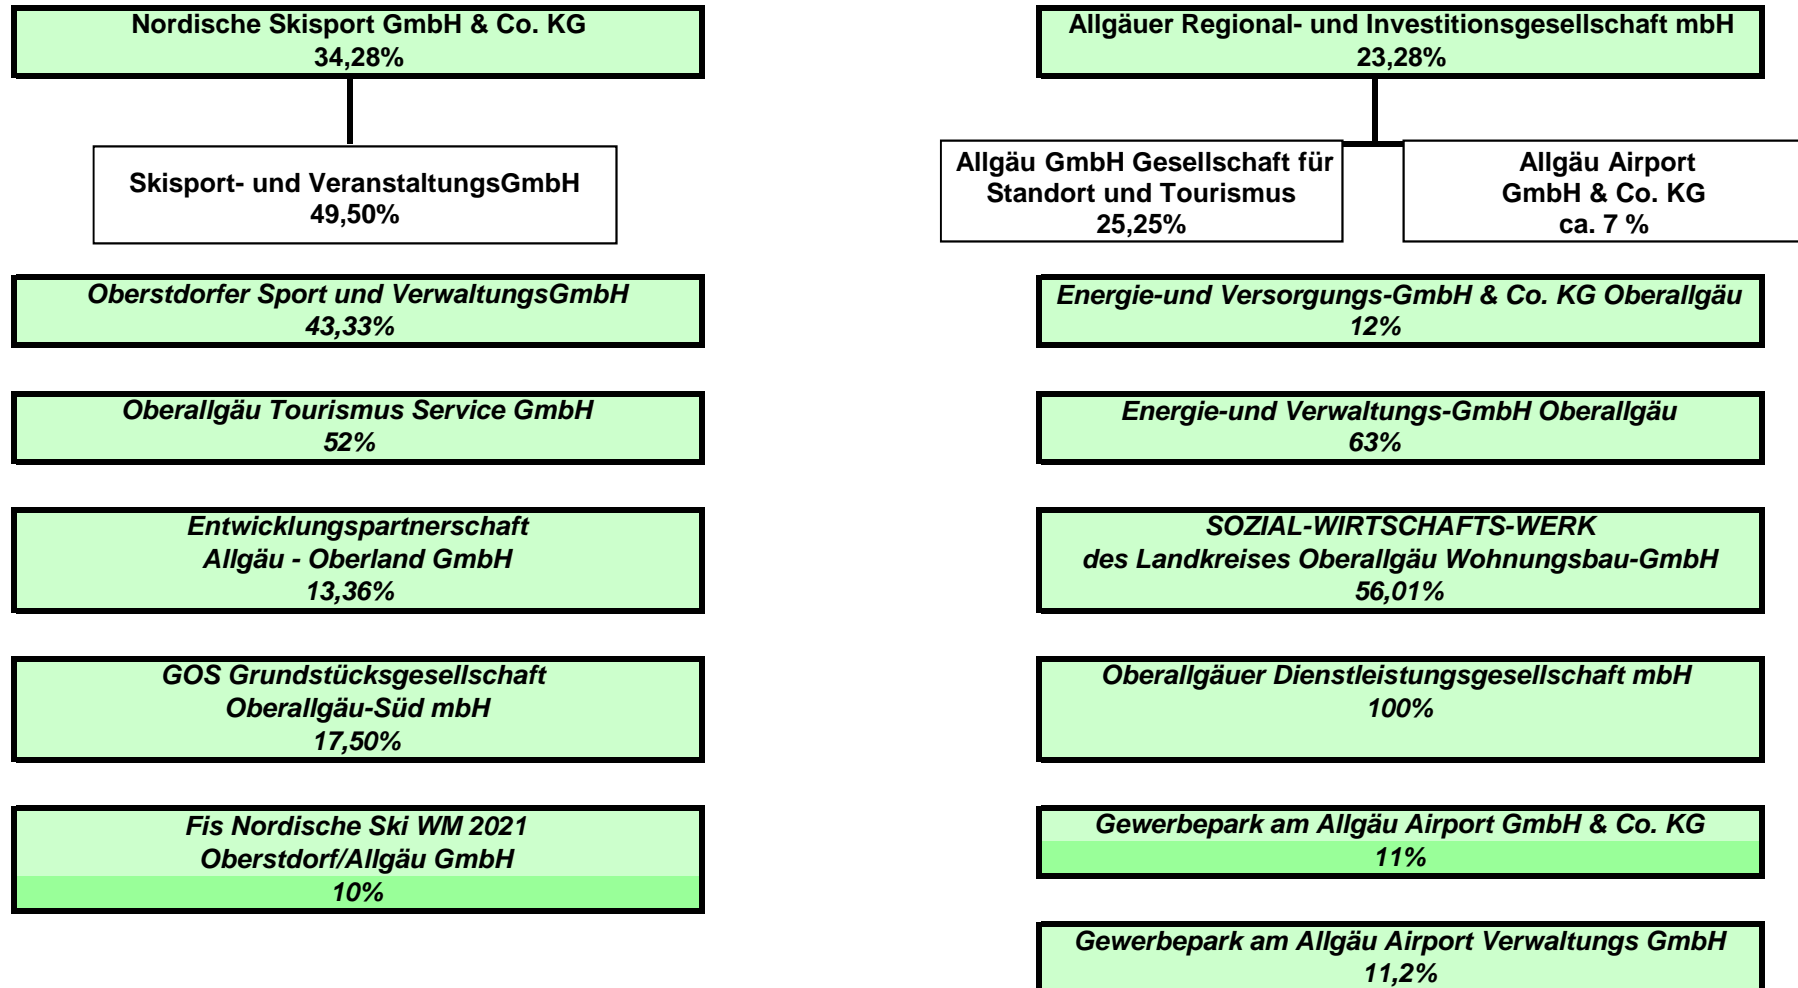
Nordische Skisport GmbH & Co. KG
34,28%

Skisport- und VeranstaltungsGmbH
49,50%

Oberstdorfer Sport und VerwaltungsGmbH
43,33%

Oberallgäu Tourismus Service GmbH
52%

Entwicklungspartnerschaft
Allgäu - Oberland GmbH
13,36%

GOS Grundstücksgesellschaft
Oberallgäu-Süd mbH
17,50%

Fis Nordische Ski WM 2021
Oberstdorf/Allgäu GmbH
10%

Allgäuer Regional- und Investitionsgesellschaft mbH
23,28%

Allgäu GmbH Gesellschaft für
Standort und Tourismus
25,25%

Allgäu Airport
GmbH & Co. KG
ca. 7 %

Energie-und Versorgungs-GmbH & Co. KG Oberallgäu
12%

Energie-und Verwaltungs-GmbH Oberallgäu
63%

SOZIAL-WIRTSCHAFTS-WERK
des Landkreises Oberallgäu Wohnungsbau-GmbH
56,01%

Oberallgäuer Dienstleistungsgesellschaft mbH
100%

Gewerbepark am Allgäu Airport GmbH & Co. KG
11%

Gewerbepark am Allgäu Airport Verwaltungs GmbH
11,2%